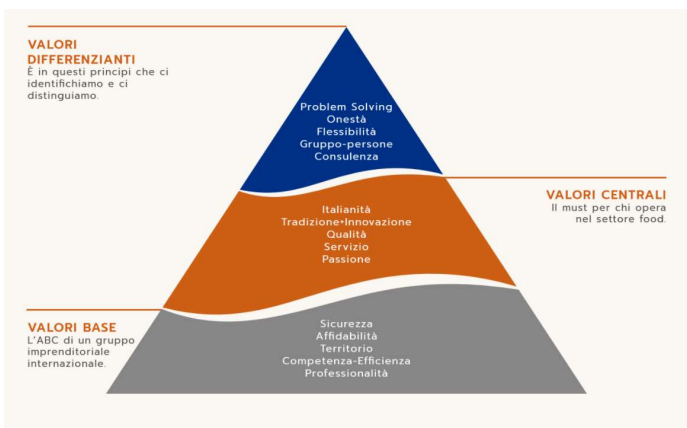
VALORI DIFFERENZIANTI
È in questi principi che ci identifichiamo e ci distinguiamo.

Problem Solving
Onestà
Flessibilità
Gruppo-persone
Consulenza

VALORI CENTRALI
Il must per chi opera nel settore food.

Italianità
Tradizione+Innovazione
Qualità
Servizio
Passione

VALORI BASE
L'ABC di un gruppo imprenditoriale internazionale.

Sicurezza
Affidabilità
Territorio
Competenza-Efficienza
Professionalità